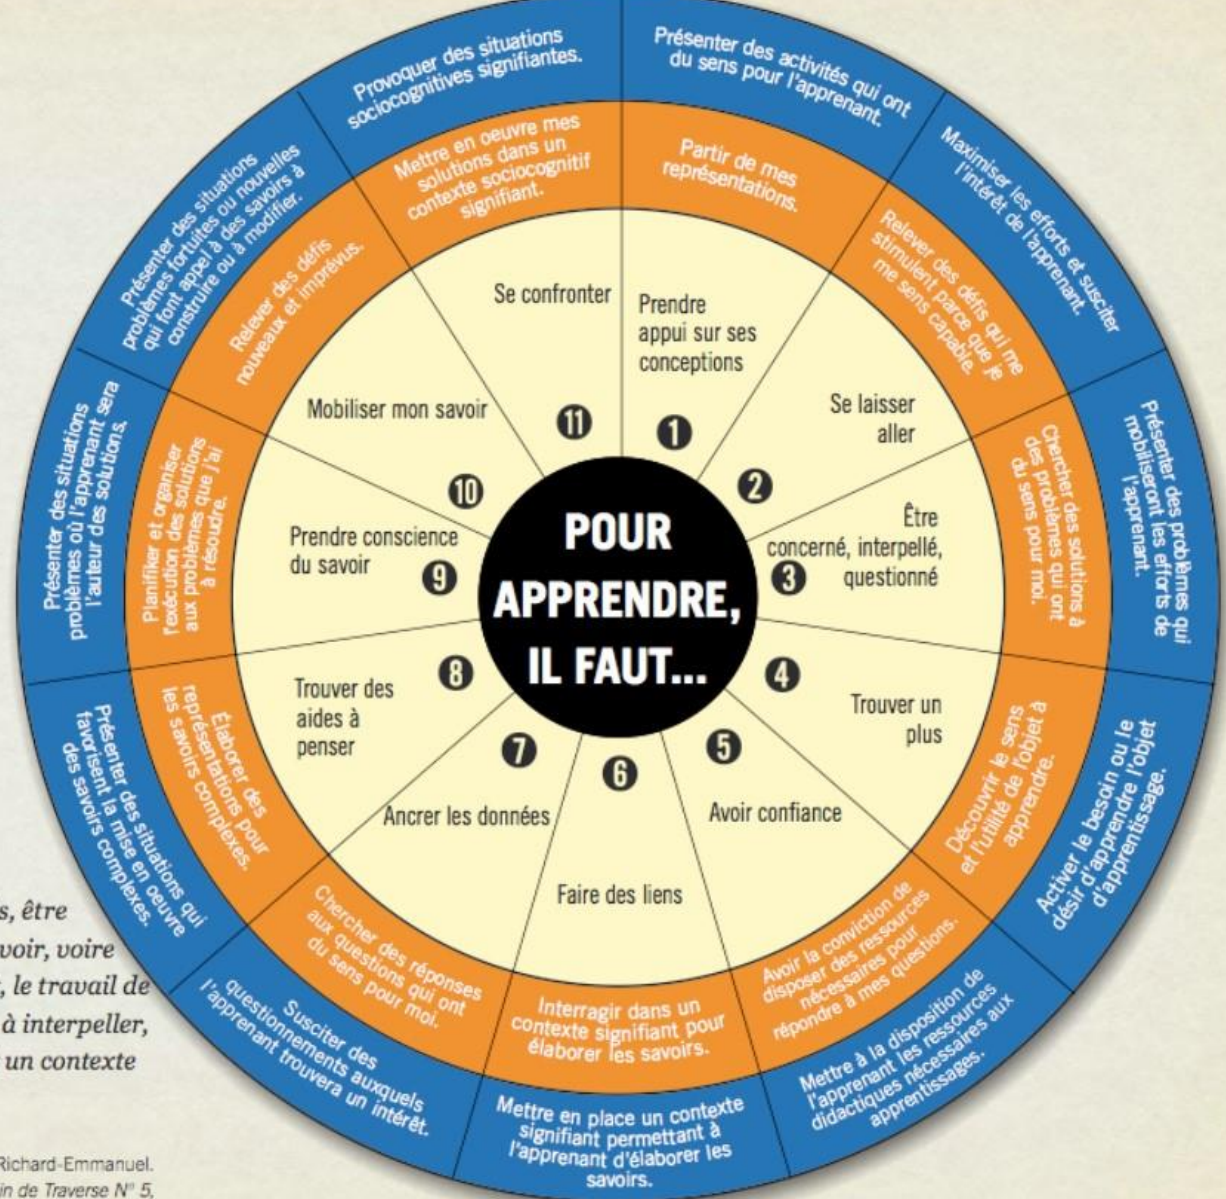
POUR APPRENDRE, IL FAUT...

1 Prendre appui sur ses conceptions
Partir de mes représentations.
Présenter des activités qui ont du sens pour l'apprenant.

2 Se laisser aller
Relever des défis qui me stimulent parce que je me sens capable.
Maximiser les efforts et susciter l'intérêt de l'apprenant.

3 Être concerné, interpellé, questionné
Chercher des solutions à des problèmes qui ont du sens pour moi.
Présenter des problèmes qui mobiliseront les efforts de l'apprenant.

4 Trouver un plus
Découvrir le sens et l'utilité de l'objet à apprendre.
Activer le besoin ou le désir d'apprendre l'objet d'apprentissage.

5 Avoir confiance
Avoir la conviction de disposer des ressources nécessaires pour répondre à mes questions.
Mettre à la disposition de l'apprenant les ressources didactiques nécessaires aux apprentissages.

6 Faire des liens
Interragir dans un contexte signifiant pour élaborer les savoirs.
Mettre en place un contexte signifiant permettant à l'apprenant d'élaborer les savoirs.

7 Ancrer les données
Chercher des réponses aux questions qui ont du sens pour moi.
Susciter des questionnements auxquels l'apprenant trouvera un intérêt.

8 Trouver des aides à penser
Élaborer des représentations pour les savoirs complexes.
Présenter des situations qui favorisent la mise en oeuvre des savoirs complexes.

9 Prendre conscience du savoir
Planifier et organiser l'exécution des solutions aux problèmes que j'ai à résoudre.
Présenter des situations problèmes où l'apprenant sera l'auteur des solutions.

10 Mobiliser mon savoir
Relever des défis nouveaux et imprévus.
Présenter des situations problèmes fortuites ou nouvelles qui font appel à des savoirs à construire ou à modifier.

11 Se confronter
Mettre en oeuvre mes solutions dans un contexte sociocognitif signifiant.
Provoquer des situations sociocognitives signifiantes.

s, être
voir, voire
, le travail de
à interpeller,
un contexte

Richard-Emmanuel.
in de Traverse N° 5.